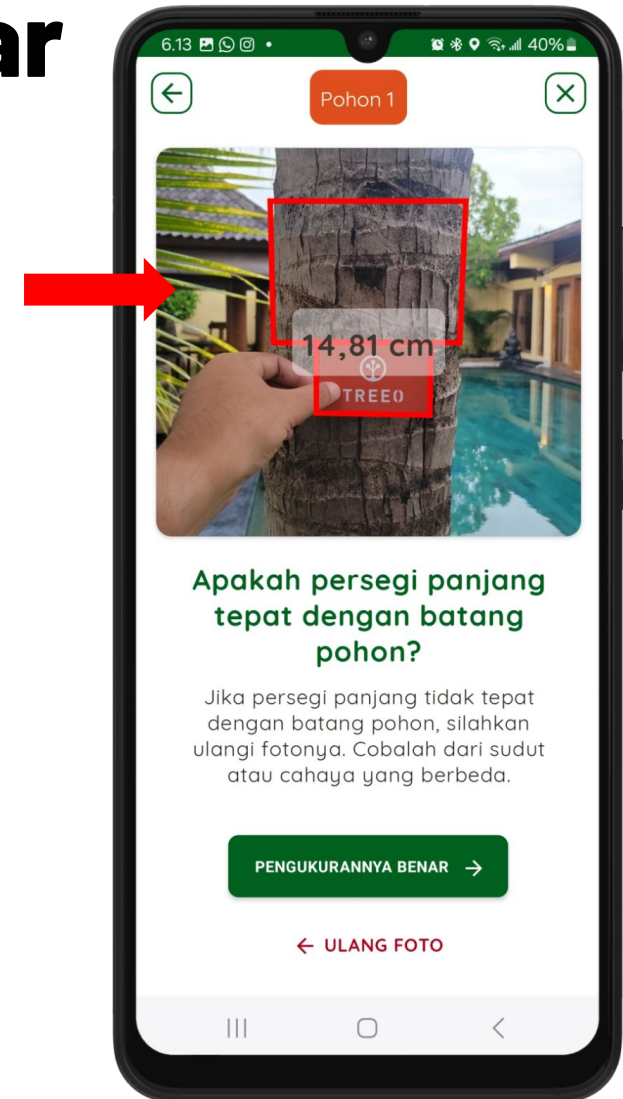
ar

6.13 •

40%

Pohon 1

14,81 cm

TREEO

Apakah persegi panjang tepat dengan batang pohon?

Jika persegi panjang tidak tepat dengan batang pohon, silahkan ulangi fotonya. Cobalah dari sudut atau cahaya yang berbeda.

PENGUKURANNYA BENAR →

← ULANG FOTO